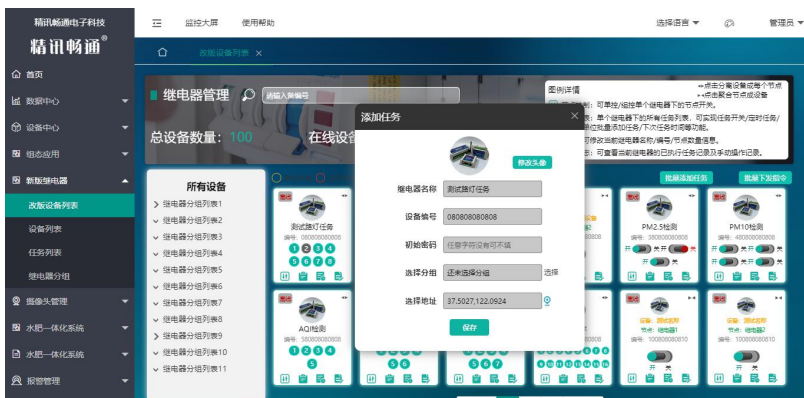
精讯畅通电子科技
精讯畅通®
首页
数据中心
设备中心
组态应用
新版继电器
改版设备列表
设备列表
任务列表
继电器分组
摄像头管理
水肥一体化系统
水肥一体化系统
报警管理

监控大屏
使用帮助
选择语言
管理员

改版设备列表 ×

继电器管理
请输入编号
总设备数量：100
在线设备

图例详情
可单控/组控单个继电器下的节点开关。
单个继电器下的所有任务列表，可实现任务开关/定时任务/
批量添加任务/下次任务时间等功能。
修改当前继电器名称/编号/节点数量信息。
可查看当前继电器的已执行任务记录及手动操作记录。
点击分配设备或每个节点
点击聚合节点或设备

所有设备
继电器分组列表1
继电器分组列表2
继电器分组列表3
继电器分组列表4
继电器分组列表5
继电器分组列表6
继电器分组列表7
继电器分组列表8
继电器分组列表9
继电器分组列表10
继电器分组列表11

批量添加任务
批量下发指令

测试路灯任务
编号：080808080808
AQI检测
PM2.5检测
PM10检测

添加任务
修改头像
继电器名称
测试路灯任务
设备编号
080808080808
初始密码
任意字符没有可不填
选择分组
还未选择分组
选择
选择地址
37.5027,122.0924
保存